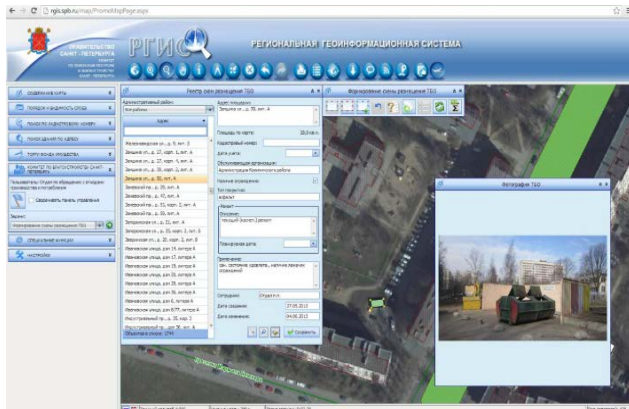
rgis.spb.ru/map/PromoMapPage.aspx

ПРАВИТЕЛЬСТВО САНКТ-ПЕТЕРБУРГА

РГИС

РЕГИОНАЛЬНАЯ ГЕОИНФОРМАЦИОННАЯ СИСТЕМА

СОДЕРЖАНИЕ КАРТЫ
ПОРЯДОК И ВИДИМОСТЬ СЛОЕВ
ПОИСК ПО КАДАСТРОВОМУ НОМЕРУ
ПОИСК ОБЪЕКТОВ ПО АДРЕСУ
ПОИСК ПО ФОНДУ ИМУЩЕСТВА
КОМИТЕТ ПО БЛАГОУСТРОЙСТВУ САНКТ-ПЕТЕРБУРГА

Сохранять панель управления

СПЕЦИАЛЬНЫЕ ФУНКЦИИ
НАСТРОЙКИ

Реестр схем размещения ТБО

Административный район:
Адрес

Зинзина ул., д. 5, лит. А
Зинзина ул., д. 23, корп. 1, лит. А
Зинзина ул., д. 27, корп. 4, лит. А
Зинзина ул., д. 27, корп. 5, лит. А
Зинзина ул., д. 35, корп. 2, лит. А
Зинзина ул., д. 35, лит. А
Зинзина ул., д. 37, лит. А
Заневский пр., д. 35, лит. А
Заневский пр., д. 42, лит. А
Заневский пр., д. 53, корп. 2, лит. А
Заневский пр., д. 59, лит. А
Заневский пр., д. 31, лит. А
Заневский пр., д. 31, корп. 1, лит. А
Заневский пр., д. 32, корп. 2, лит. А
Ивановская улица, дом 15, литера А
Ивановская улица, дом 17, литера А
Ивановская улица, дом 19, литера А
Ивановская улица, дом 23, литера А
Ивановская улица, дом 26, литера А
Ивановская улица, дом 30, литера А
Ивановская улица, дом 36, литера А
Ивановская улица, дом 6, литера А
Ивановская улица, дом 8/77, литера А
Индустриальный пр., д. 35, корп. 1
Индустриальный пр., дом 36, лит. А
Объектов в списке: 1

Адрес площадки:
Зинзина ул., д. 35, лит. А

Площадь по карте: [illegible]
Кадастровый номер:
Дата учета:
Обслуживающая организация:
Администрация Красногвардейского района
Наличие ограждения:
Тип покрытия:
асфальт
Ремонт
Описание:
текущий (косм.) ремонт
Планируемая дата:
Примечание:
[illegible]
Сотрудник: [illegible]
Дата создания: 27.05.2013
Дата изменения: 04.06.2013
Сохранить

Формирование схемы размещения ТБО

Фотография ТБО